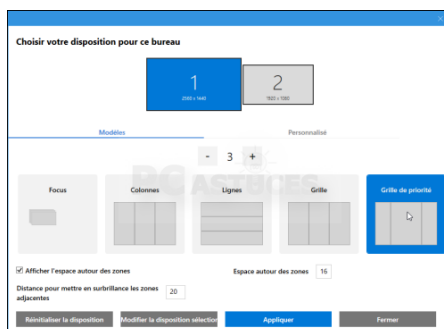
Choisir votre disposition pour ce bureau

1
2560 x 1440

2
1920 x 1080

Modèles

Personnalisé

-
3
+

Focus

Colonnes

Lignes

Grille

Grille de priorité

PC ASTUCES

☑ Afficher l'espace autour des zones

Espace autour des zones
16

Distance pour mettre en surbrillance les zones adjacentes
20

Réinitialiser la disposition

Modifier la disposition sélection

Appliquer

Fermer